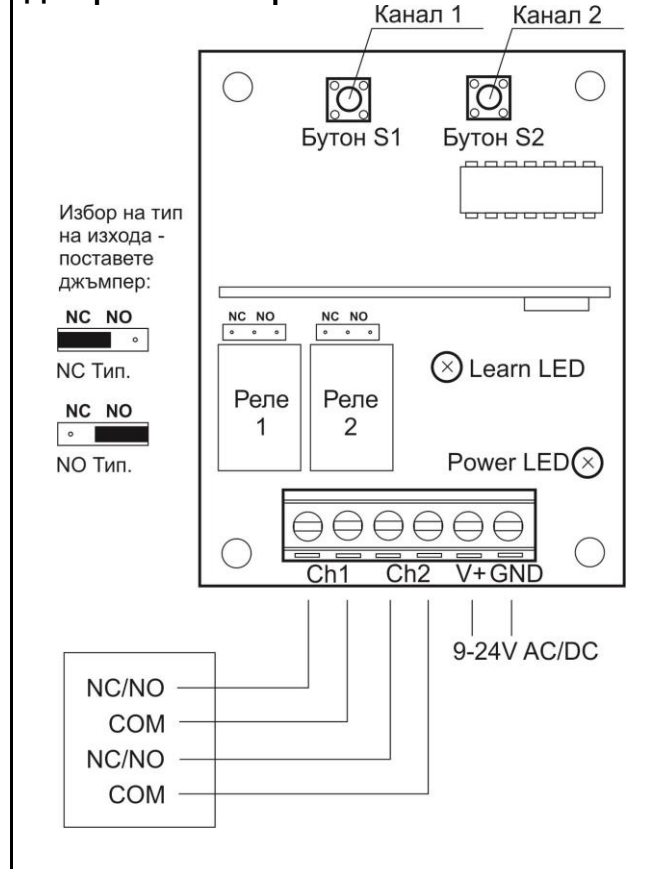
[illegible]

Канал 1
Канал 2

Бутон S1
Бутон S2

Избор на тип на изхода - поставете джъмпер:

NC NO

NC Тип.

NC NO

NO Тип.

NC NO
NC NO

Реле 1
Реле 2

Learn LED

Power LED

Ch1
Ch2
V+
GND

9-24V AC/DC

NC/NO
COM
NC/NO
COM